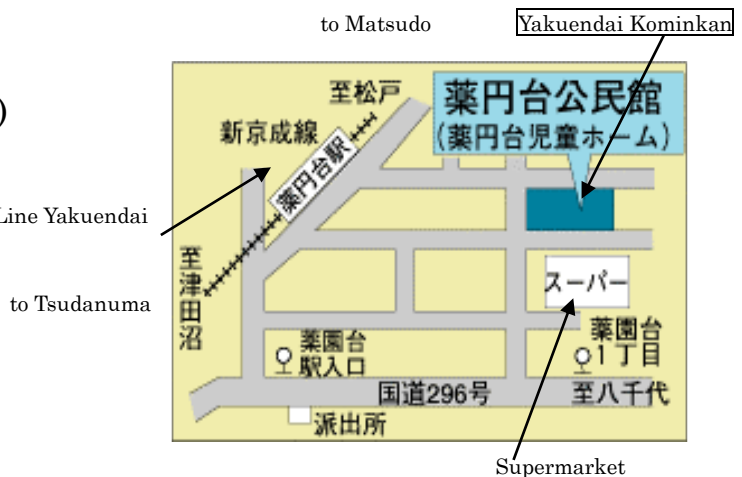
to Matsudo

Yakuendai Kominkan

)

至松戸

薬円台公民館
(薬円台児童ホーム)

新京成線

薬円台駅

Line Yakuendai

至津田沼

to Tsudanuma

スーパー

薬園台駅入口

薬園台1丁目

国道296号

至八千代

派出所

Supermarket